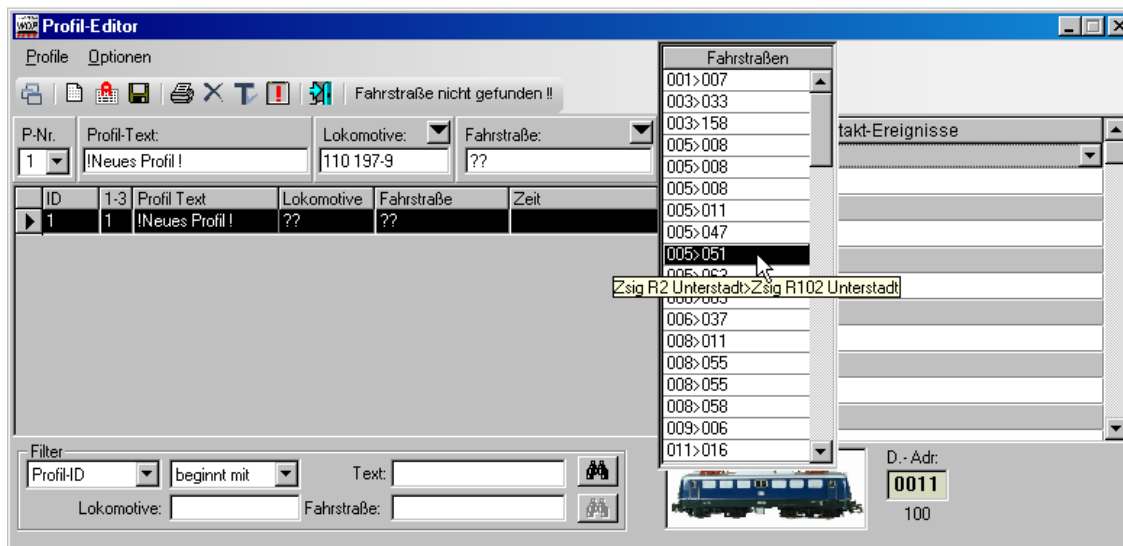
Profil-Editor

Profile Optionen

Fahrstraße nicht gefunden !!

P-Nr.
1

Profil-Text:
!Neues Profil !

Lokomotive:
110 197-9

Fahrstraße:
??

| ID | 1-3 | Profil Text | Lokomotive | Fahrstraße | Zeit |
|---|---|---|---|---|---|
| 1 | 1 | !Neues Profil ! | ?? | ?? | |

Fahrstraßen
001>007
003>033
003>158
005>008
005>008
005>008
005>011
005>047
005>051
005>063
Zsig R2 Unterstadt>Zsig R102 Unterstadt
006>037
008>011
008>055
008>055
008>058
009>006
011>016

takt-Ereignisse

Filter
Profil-ID
beginnt mit
Text:
Lokomotive:
Fahrstraße:

D.- Adr:
0011
100